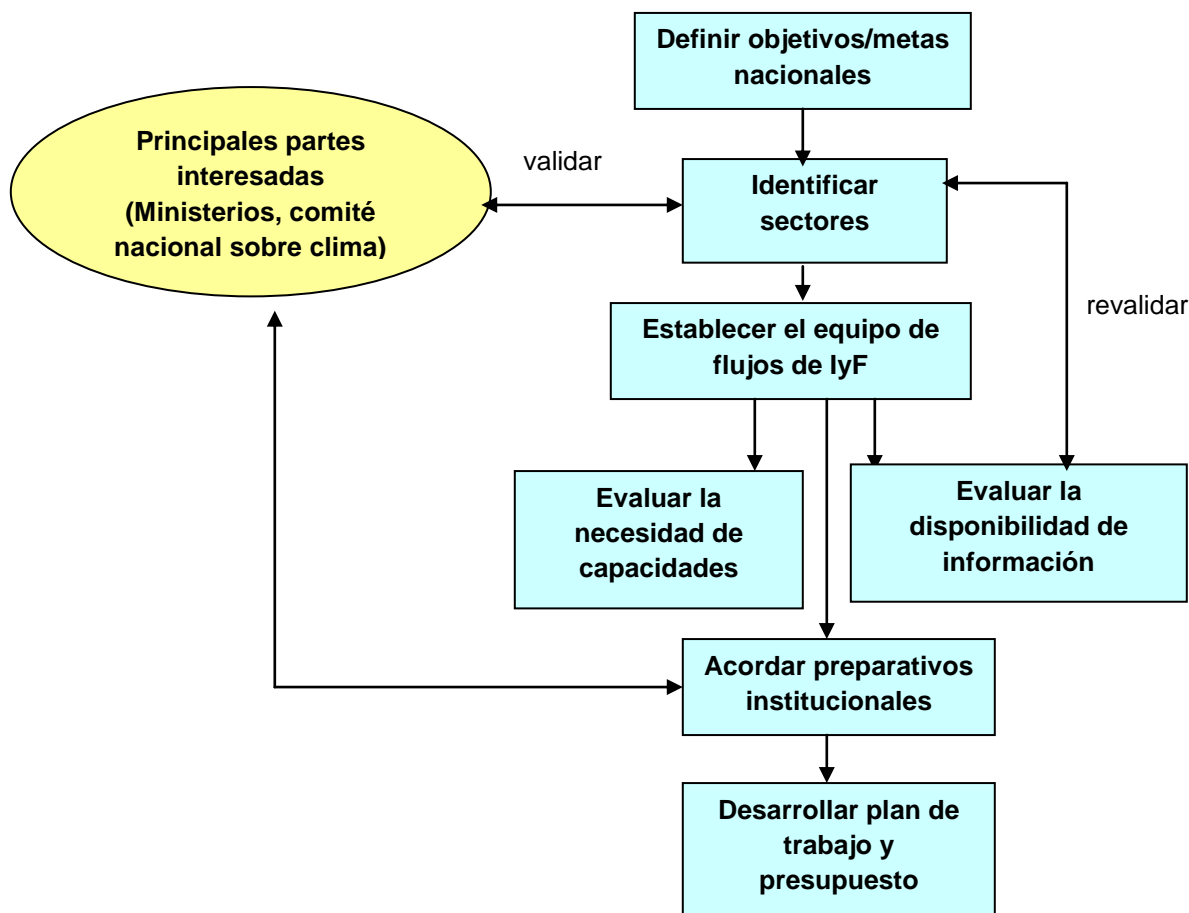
Definir objetivos/metas nacionales

Principales partes interesadas (Ministerios, comité nacional sobre clima)

validar

Identificar sectores

revalidar

Establecer el equipo de flujos de IyF

Evaluar la necesidad de capacidades

Evaluar la disponibilidad de información

Acordar preparativos institucionales

Desarrollar plan de trabajo y presupuesto